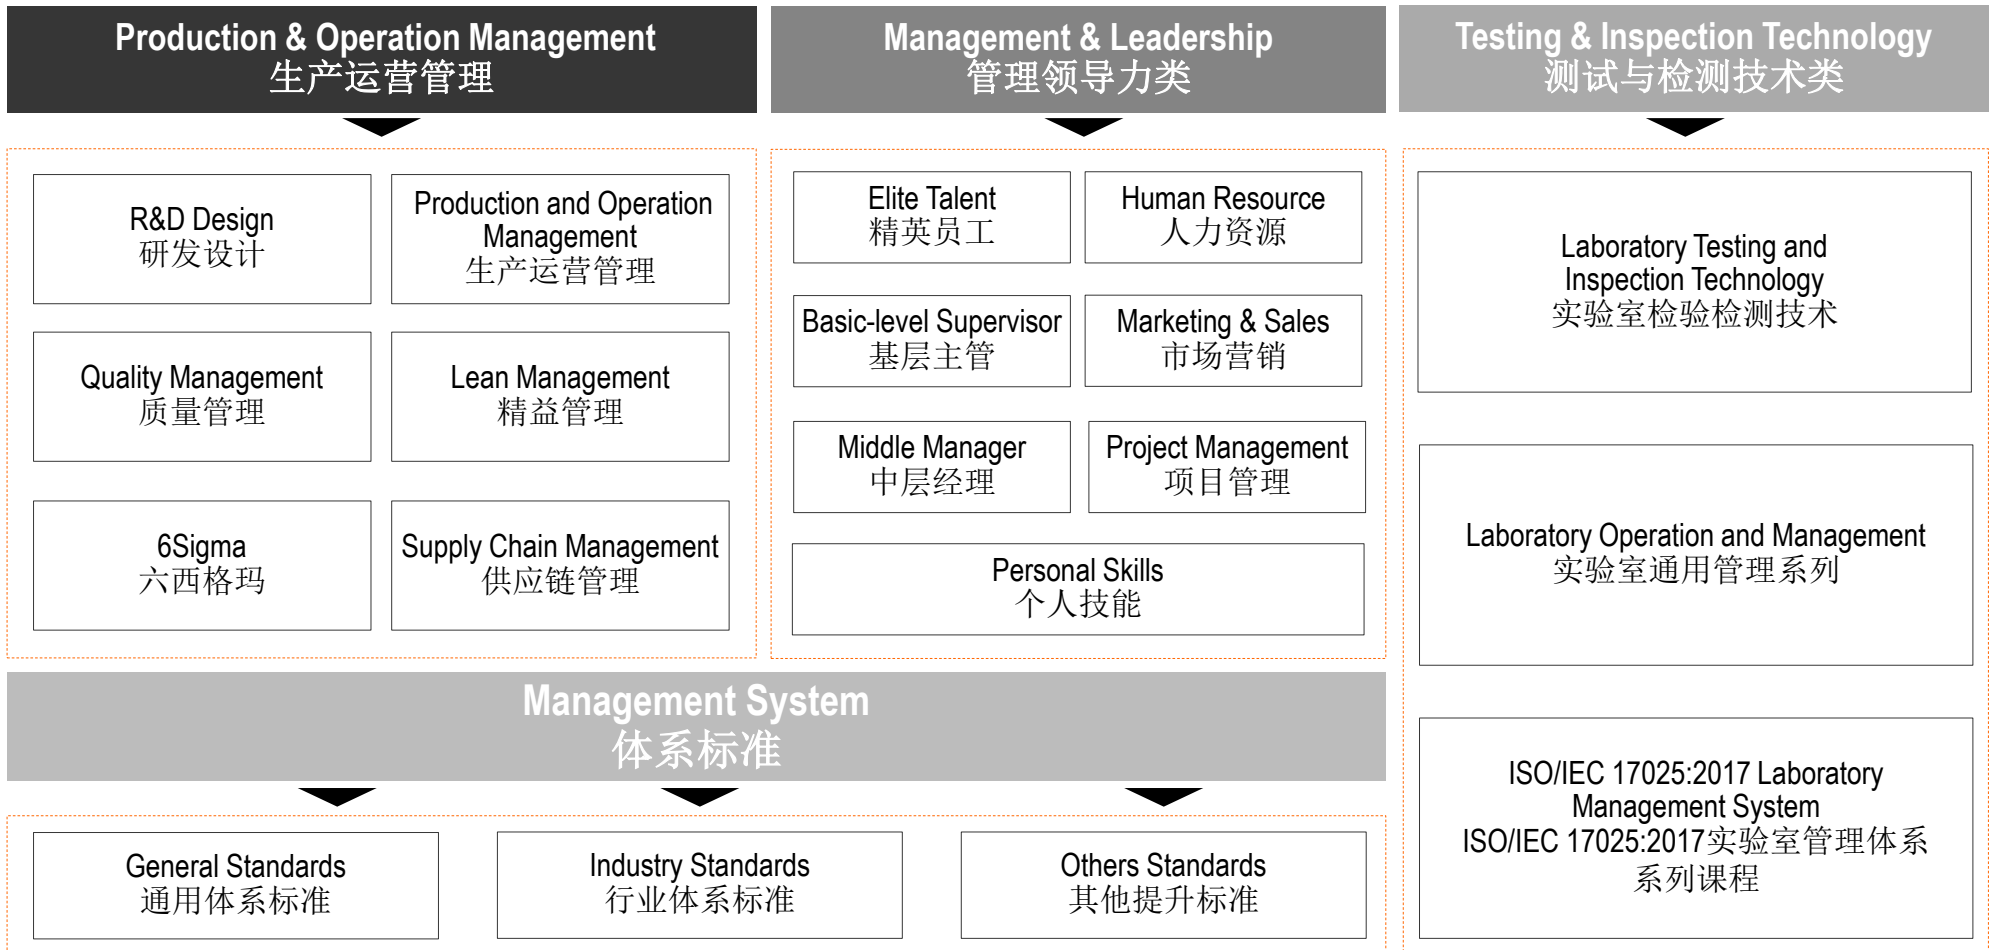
Production & Operation Management
生产运营管理

Management & Leadership
管理领导力类

Testing & Inspection Technology
测试与检测技术类

R&D Design
研发设计

Production and Operation Management
生产运营管理

Quality Management
质量管理

Lean Management
精益管理

6Sigma
六西格玛

Supply Chain Management
供应链管理

Elite Talent
精英员工

Human Resource
人力资源

Basic-level Supervisor
基层主管

Marketing & Sales
市场营销

Middle Manager
中层经理

Project Management
项目管理

Personal Skills
个人技能

Laboratory Testing and Inspection Technology
实验室检验检测技术

Laboratory Operation and Management
实验室通用管理系列

ISO/IEC 17025:2017 Laboratory Management System
ISO/IEC 17025:2017实验室管理体系系列课程

Management System
体系标准

General Standards
通用体系标准

Industry Standards
行业体系标准

Others Standards
其他提升标准